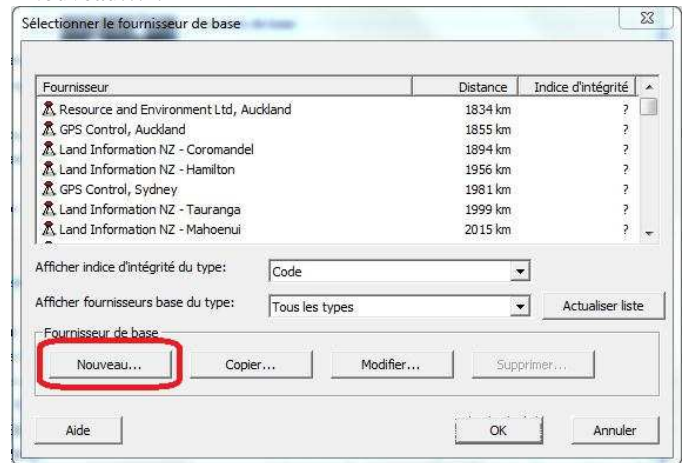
Sélectionner le fournisseur de base

| Fournisseur | Distance | Indice d'intégrité |
|---|---|---|
| Resource and Environment Ltd, Auckland | 1834 km | ? |
| GPS Control, Auckland | 1855 km | ? |
| Land Information NZ - Coromandel | 1894 km | ? |
| Land Information NZ - Hamilton | 1956 km | ? |
| GPS Control, Sydney | 1981 km | ? |
| Land Information NZ - Tauranga | 1999 km | ? |
| Land Information NZ - Mahoenui | 2015 km | ? |

Afficher indice d'intégrité du type: Code

Afficher fournisseurs base du type: Tous les types

Actualiser liste

Fournisseur de base

Nouveau... Copier... Modifier... Supprimer...

Aide OK Annuler